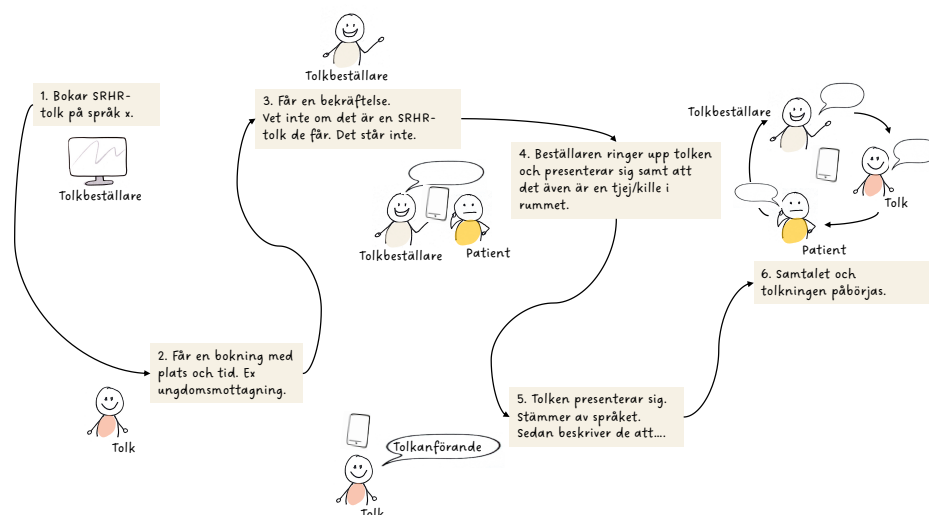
Tolkbeställare

1. Bokar SRHR-tolk på språk x.

Tolkbeställare

3. Får en bekräftelse. Vet inte om det är en SRHR-tolk de får. Det står inte.

Tolkbeställare

Patient

4. Beställaren ringer upp tolken och presenterar sig samt att det även är en tjej/kille i rummet.

Tolkbeställare

Tolk

Patient

6. Samtalet och tolkningen påbörjas.

2. Får en bokning med plats och tid. Ex ungdomsmottagning.

Tolk

Tolkanförande

Tolk

5. Tolken presenterar sig. Stämmer av språket. Sedan beskriver de att....